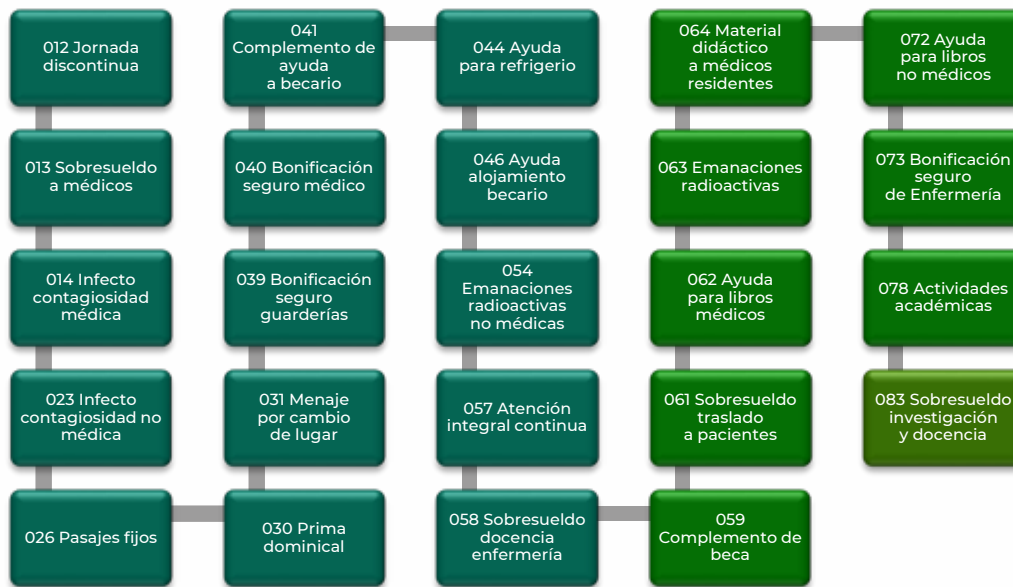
012 Jornada discontinua

013 Sobresueldo a médicos

014 Infecto contagiosidad médica

023 Infecto contagiosidad no médica

026 Pasajes fijos

030 Prima dominical

031 Menaje por cambio de lugar

039 Bonificación seguro guarderías

040 Bonificación seguro médico

041 Complemento de ayuda a becario

044 Ayuda para refrigerio

046 Ayuda alojamiento becario

054 Emanaciones radioactivas no médicas

057 Atención integral continua

058 Sobresueldo docencia enfermería

059 Complemento de beca

061 Sobresueldo traslado a pacientes

062 Ayuda para libros médicos

063 Emanaciones radioactivas

064 Material didáctico a médicos residentes

072 Ayuda para libros no médicos

073 Bonificación seguro de Enfermería

078 Actividades académicas

083 Sobresueldo investigación y docencia